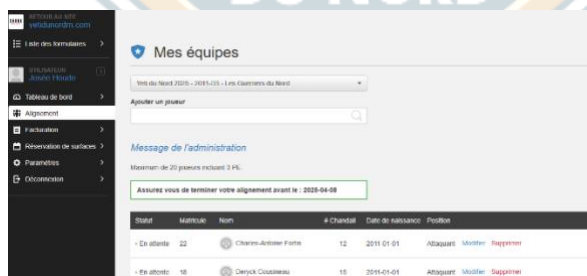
RETOUR AU SITE
yetidunordm.com

Liste des formulaires

UTILISATEUR
Jovein Houde

Tableau de bord
Alignement
Facturation
Réservation de surfaces
Paramètres
Déconnexion

Mes équipes

Yeti du Nord 2020 - 2011-03 - Les Guerriers du Nord

Ajouter un joueur

Message de l'administration

Maximum de 20 joueurs incluant 3 PE.

Assurez vous de terminer votre alignement avant le : 2020-04-08

| Statut | Matricule | Nom | # Chandail | Date de naissance | Position | | |
|---|---|---|---|---|---|---|---|
| En attente | 22 | Charles-Antoine Forte | 12 | 2011-01-01 | Attaquant | Modifier | Supprimer |
| En attente | 18 | Deryck Cousineau | 15 | 2011-01-01 | Attaquant | Modifier | Supprimer |